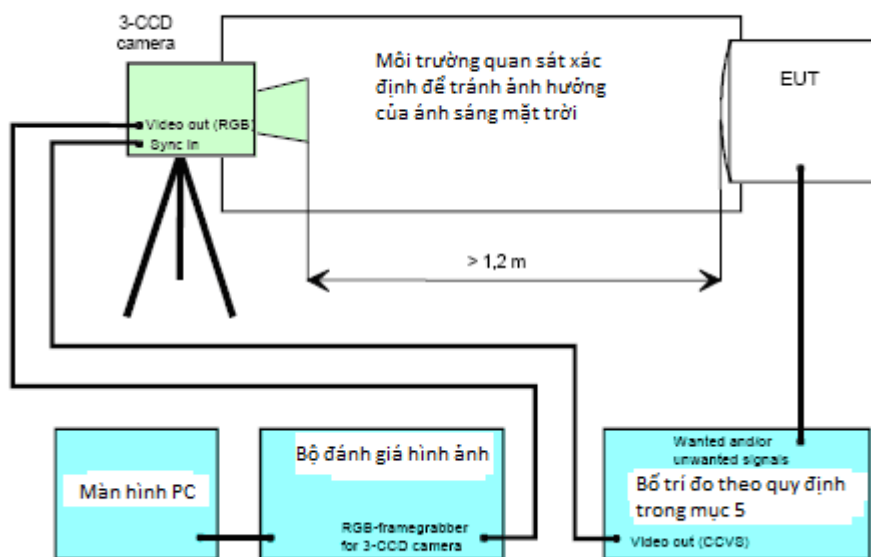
3-CCD camera

Video out (RGB)
Sync in

Môi trường quan sát xác định để tránh ảnh hưởng của ánh sáng mặt trời

EUT

> 1,2 m

Màn hình PC

Bộ đánh giá hình ảnh

RGB-framegrabber for 3-CCD camera

Wanted and/or unwanted signals

Bố trí đo theo quy định trong mục 5

Video out (CCVS)